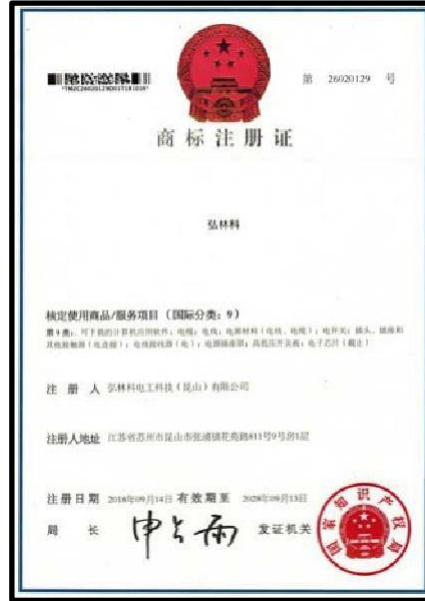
第 26020129 号

商标注册证

弘林科

核定使用商品/服务项目（国际分类：9）

第9类：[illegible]

注 册 人 弘林科电工科技（昆山）有限公司

注册人地址 江苏省苏州市昆山市张浦镇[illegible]

注册日期 2018年09月14日 有效期至 2028年09月13日

局 长 申长雨 发证机关